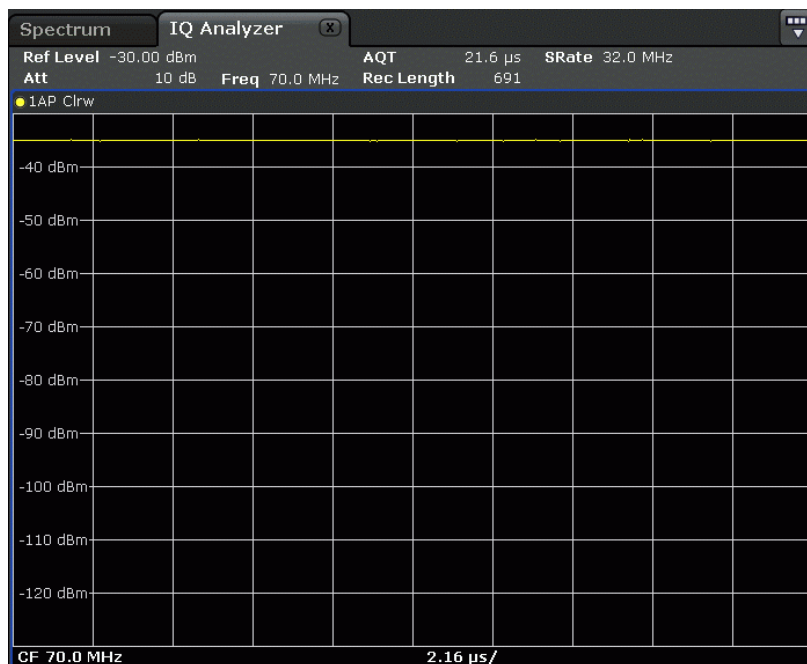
Spectrum IQ Analyzer

Ref Level -30.00 dBm AQT 21.6 µs SRate 32.0 MHz
Att 10 dB Freq 70.0 MHz Rec Length 691

1AP Clrw

-40 dBm
-50 dBm
-60 dBm
-70 dBm
-80 dBm
-90 dBm
-100 dBm
-110 dBm
-120 dBm

CF 70.0 MHz 2.16 µs/